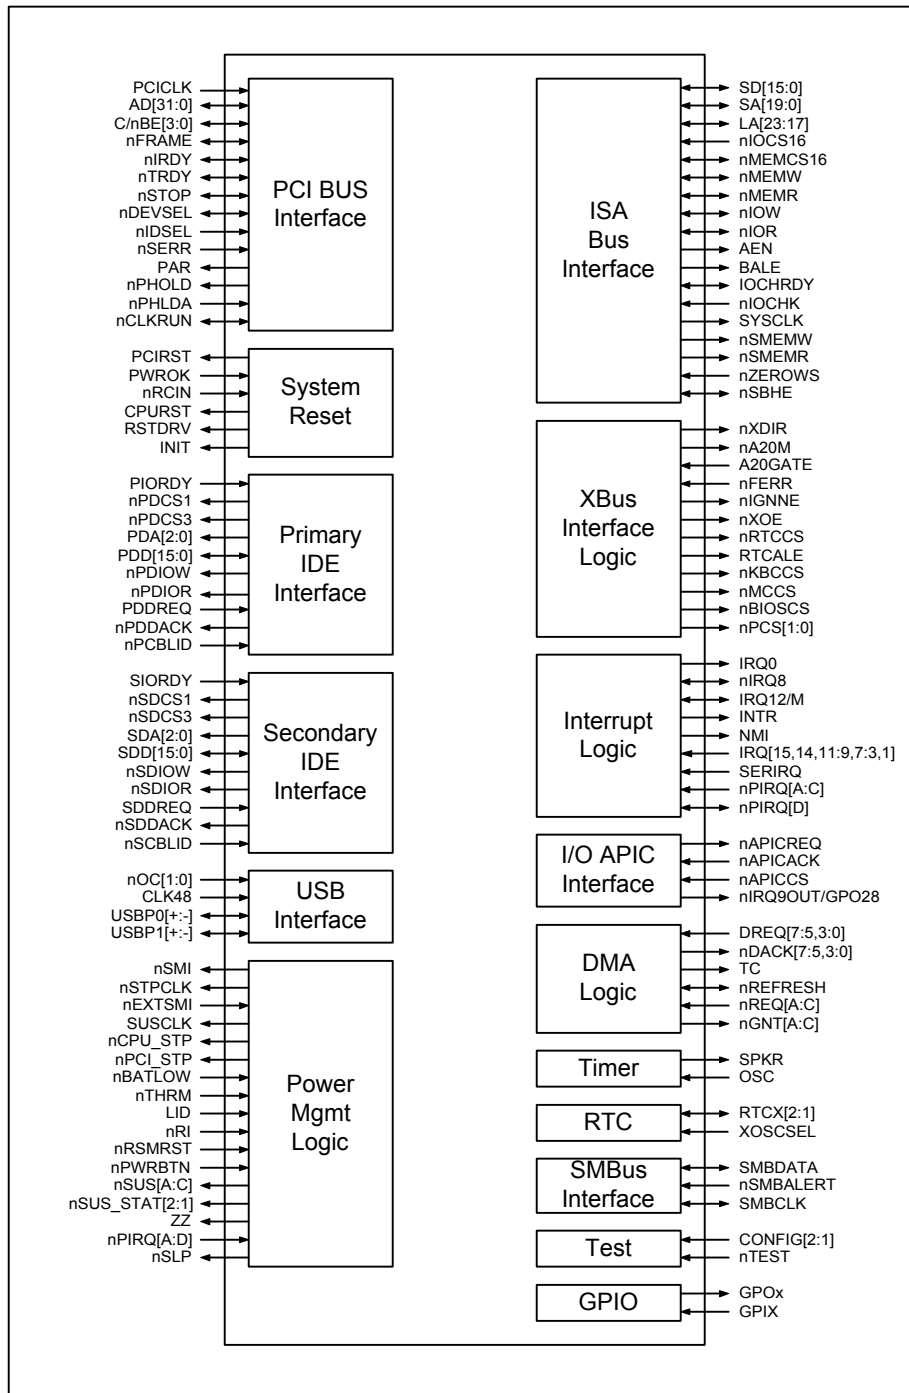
PCICLK
AD[31:0]
C/nBE[3:0]
nFRAME
nIRDY
nTRDY
nSTOP
nDEVSEL
nIDSEL
nSERR
PAR
nPHOLD
nPHLDA
nCLKRUN

PCI BUS Interface

PCIRST
PWROK
nRCIN
CPURST
RSTDRV
INIT

System Reset

PIORDY
nPDCS1
nPDCS3
PDA[2:0]
PDD[15:0]
nPDIOW
nPDIOR
PDDREQ
nPDDACK
nPCBLID

Primary IDE Interface

SIORDY
nSDCS1
nSDCS3
SDA[2:0]
SDD[15:0]
nSDIOW
nSDIOR
SDDREQ
nSDDACK
nSCBLID

Secondary IDE Interface

nOC[1:0]
CLK48
USBP0[+:-]
USBP1[+:-]

USB Interface

nSMI
nSTPCLK
nEXTSMI
SUSCLK
nCPU_STP
nPCI_STP
nBATLOW
nTHRM
LID
nRI
nRSMRST
nPWRBTN
nSUS[A:C]
nSUS_STAT[2:1]
ZZ
nPIRQ[A:D]
nSLP

Power Mgmt Logic

ISA Bus Interface

SD[15:0]
SA[19:0]
LA[23:17]
nIOCS16
nMEMCS16
nMEMW
nMEMR
nIOW
nIOR
AEN
BALE
IOCHRDY
nIOCHK
SYSCLK
nSMEMW
nSMEMR
nZEROWS
nSBHE

XBus Interface Logic

nXDIR
nA20M
A20GATE
nFERR
nIGNNE
nXOE
nRTCCS
RTCALE
nKBCCS
nMCCS
nBIOSCS
nPCS[1:0]

Interrupt Logic

IRQ0
nIRQ8
IRQ12/M
INTR
NMI
IRQ[15,14,11:9,7:3,1]
SERIRQ
nPIRQ[A:C]
nPIRQ[D]

I/O APIC Interface

nAPICREQ
nAPICACK
nAPICCS
nIRQ9OUT/GPO28

DMA Logic

DREQ[7:5,3:0]
nDACK[7:5,3:0]
TC
nREFRESH
nREQ[A:C]
nGNT[A:C]

Timer

SPKR
OSC

RTC

RTCX[2:1]
XOSCSEL

SMBus Interface

SMBDATA
nSMBALERT
SMBCLK

Test

CONFIG[2:1]
nTEST

GPIO

GPOx
GPIX